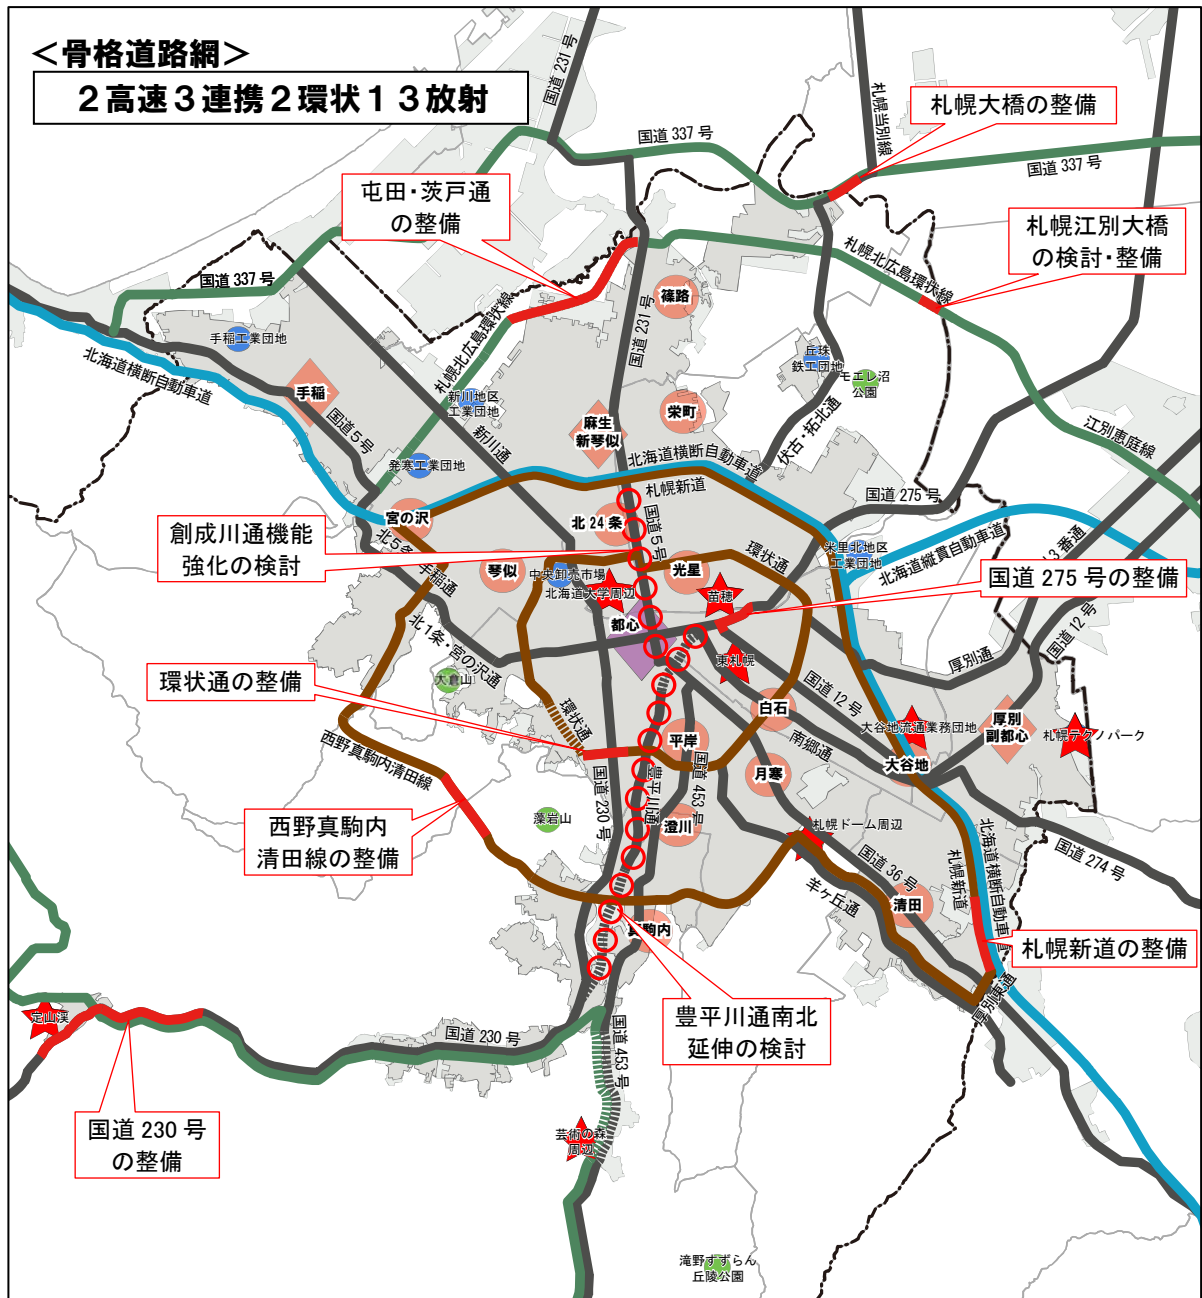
＜骨格道路網＞
２高速３連携２環状１３放射

国道 231 号
国道 337 号
札幌当別線
札幌大橋の整備
国道 337 号
屯田・茨戸通の整備
札幌江別大橋の検討・整備
札幌北広島環状線
国道 337 号
篠路
手稲工業団地
札幌北広島環状線
国道 231 号
丘珠鉄工団地
モエレ沼公園
北海道横断自動車道
手稲
新川地区工業団地
栄町
江別恵庭線
国道 5 号
新川通
麻生新琴似
伏古・拓北通
北海道横断自動車道
発寒工業団地
国道 275 号
札幌新道
宮の沢
北 24 条
国道 5 号
創成川通機能強化の検討
北 5 条・手稲通
米里北地区工業団地
北海道縦貫自動車道
環状通
琴似
中央卸売市場
光星
国道 12 号
北海道大学周辺
苗穂
国道 275 号の整備
都心
北 1 条・宮の沢通
東札幌
厚別通
大倉山
環状通の整備
環状通
国道 12 号
白石
大谷地流通業務団地
厚別副都心
札幌テクノパーク
西野真駒内清田線
平岸
南郷通
大谷地
国道 230 号
豊平川通
国道 453 号
月寒
藻岩山
澄川
札幌ドーム周辺
北海道横断自動車道
国道 274 号
西野真駒内清田線の整備
国道 36 号
札幌新道
羊ヶ丘通
清田
札幌新道の整備
真駒内
定山渓
国道 230 号
豊平川通南北延伸の検討
国道 453 号
国道 230 号の整備
芸術の森周辺
滝野すずらん丘陵公園